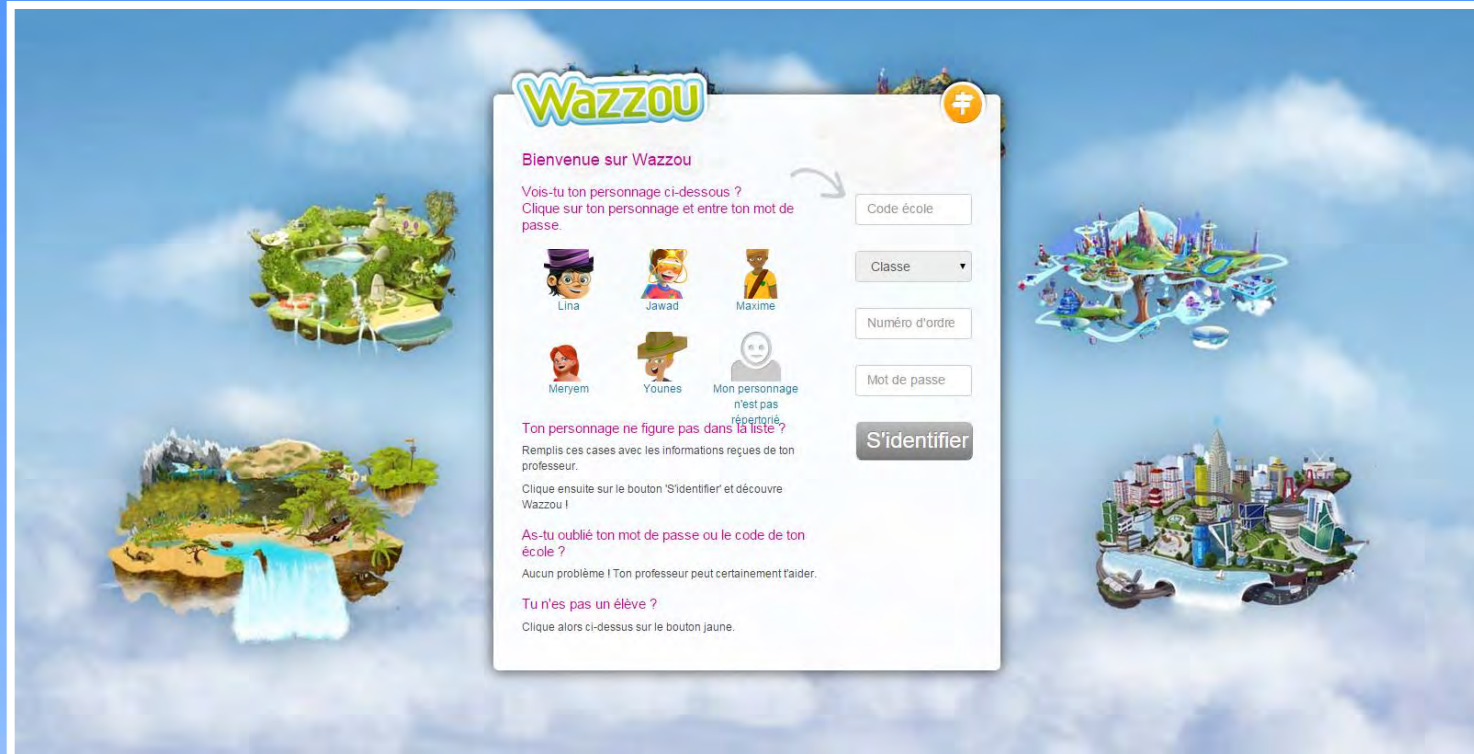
Wazzou

Bienvenue sur Wazzou

Vois-tu ton personnage ci-dessous ?
Clique sur ton personnage et entre ton mot de passe.

Lina
Jawad
Maxime
Meryem
Younes
Mon personnage n'est pas répertorié

Ton personnage ne figure pas dans la liste ?

Remplis ces cases avec les informations reçues de ton professeur.

Clique ensuite sur le bouton 'S'identifier' et découvre Wazzou !

As-tu oublié ton mot de passe ou le code de ton école ?

Aucun problème ! Ton professeur peut certainement t'aider.

Tu n'es pas un élève ?

Clique alors ci-dessus sur le bouton jaune.

Code école
Classe
Numéro d'ordre
Mot de passe
S'identifier